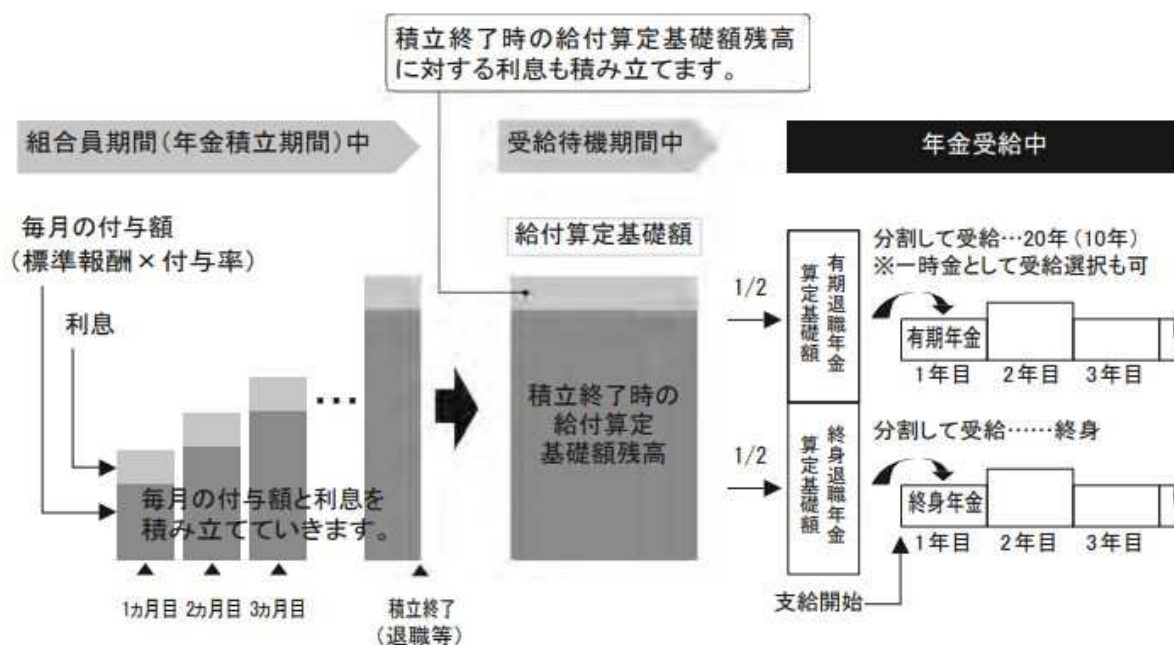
積立終了時の給付算定基礎額残高に対する利息も積み立てます。

組合員期間(年金積立期間)中

受給待機期間中

年金受給中

毎月の付与額
(標準報酬×付与率)

利息

毎月の付与額と利息を積み立てていきます。

1カ月目 2カ月目 3カ月目

積立終了
(退職等)

給付算定基礎額

積立終了時の給付算定基礎額残高

1/2

有期退職年金算定基礎額

分割して受給…20年(10年)
※一時金として受給選択も可

有期年金

1年目 2年目 3年目

1/2

終身退職年金算定基礎額

分割して受給……終身

終身年金

1年目 2年目 3年目

支給開始